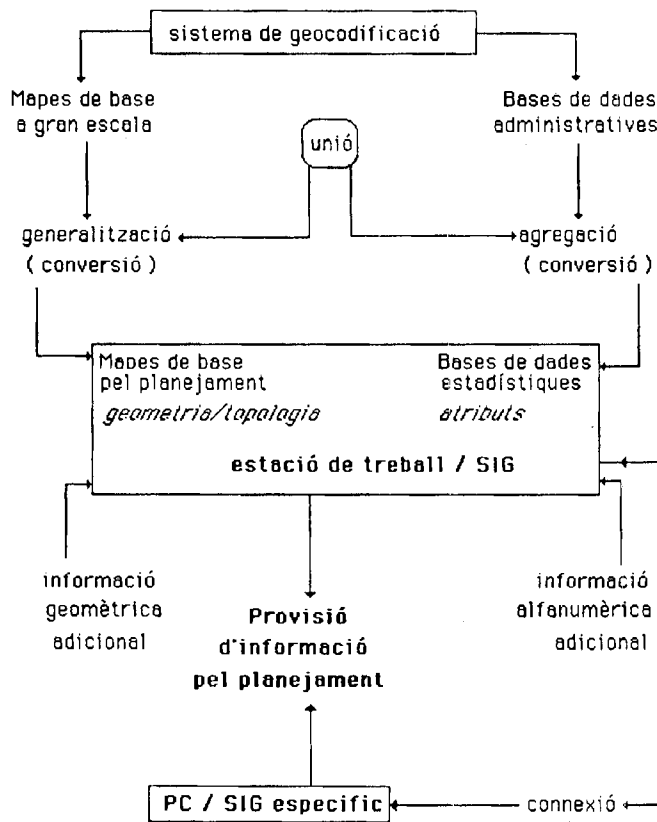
sistema de geocodificació

Mapes de base a gran escala

Bases de dades administratives

unió

generalització (conversió)

agregació (conversió)

Mapes de base pel planejament
geometria/topologia

Bases de dades estadístiques
atributs

estació de treball / SIG

informació geomètrica adicional

Provisió d'informació pel planejament

informació alfanumèrica adicional

PC / SIG especific

connexió